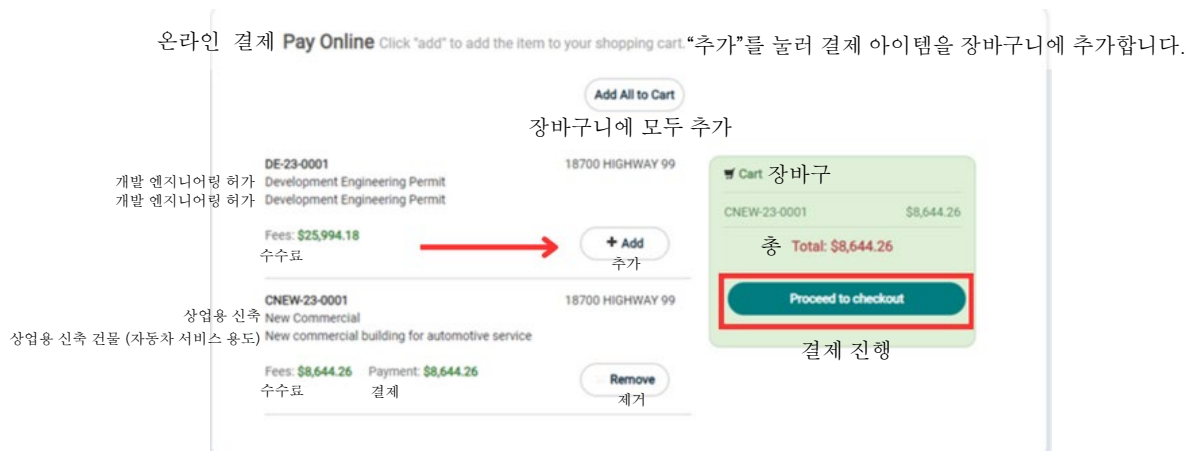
온라인 결제 Pay Online Click "add" to add the item to your shopping cart.“추가”를 눌러 결제 아이템을 장바구니에 추가합니다.

Add All to Cart
장바구니에 모두 추가

DE-23-0001
18700 HIGHWAY 99
개발 엔지니어링 허가 Development Engineering Permit
개발 엔지니어링 허가 Development Engineering Permit

Fees: $25,994.18
수수료

+ Add
추가

CNEW-23-0001
18700 HIGHWAY 99
상업용 신축 New Commercial
상업용 신축 건물 (자동차 서비스 용도) New commercial building for automotive service

Fees: $8,644.26 Payment: $8,644.26
수수료 결제

Remove
제거

Cart 장바구

CNEW-23-0001 $8,644.26

총 Total: $8,644.26

Proceed to checkout
결제 진행